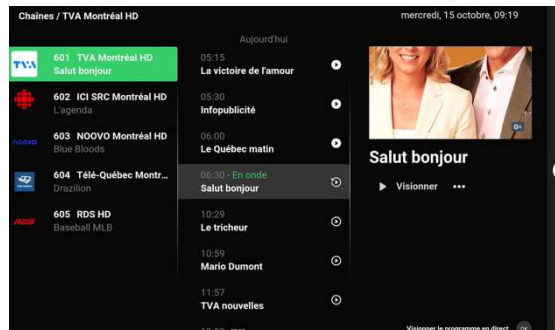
Chaînes / TVA Montréal HD

mercredi, 15 octobre, 09:19

TVA
601 TVA Montréal HD
Salut bonjour

602 ICI SRC Montréal HD
L'agenda

noovo
603 NOOVO Montréal HD
Blue Bloods

604 Télé-Québec Montr...
Drazilion

RDS
605 RDS HD
Baseball MLB

Aujourd'hui

05:15
La victoire de l'amour

05:30
Infopublicité

06:00
Le Québec matin

06:30 - En onde
Salut bonjour

10:29
Le tricheur

10:59
Mario Dumont

11:57
TVA nouvelles

Salut bonjour

Visionner

•••

Visionner le programme en direct OK